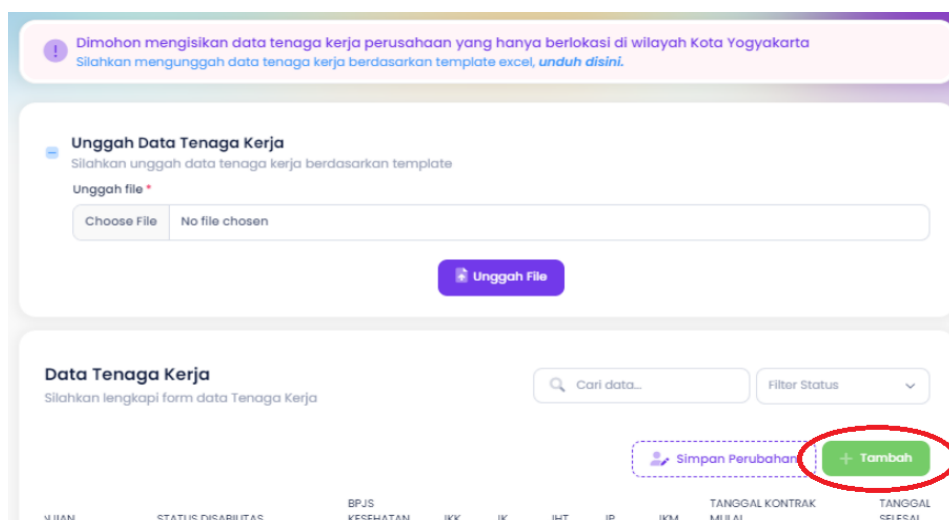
Dimohon mengisikan data tenaga kerja perusahaan yang hanya berlokasi di wilayah Kota Yogyakarta
Silahkan mengunggah data tenaga kerja berdasarkan template excel, *unduh disini.*

Unggah Data Tenaga Kerja
Silahkan unggah data tenaga kerja berdasarkan template

Unggah file *

Choose File No file chosen

Unggah File

Data Tenaga Kerja
Silahkan lengkapi form data Tenaga Kerja

Cari data...

Filter Status

Simpan Perubahan

+ Tambah

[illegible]UJIAN STATUS DISABILITAS BPJS KESEHATAN JKK JK JHT JP JKM TANGGAL KONTRAK MULAI TANGGAL SELESAI